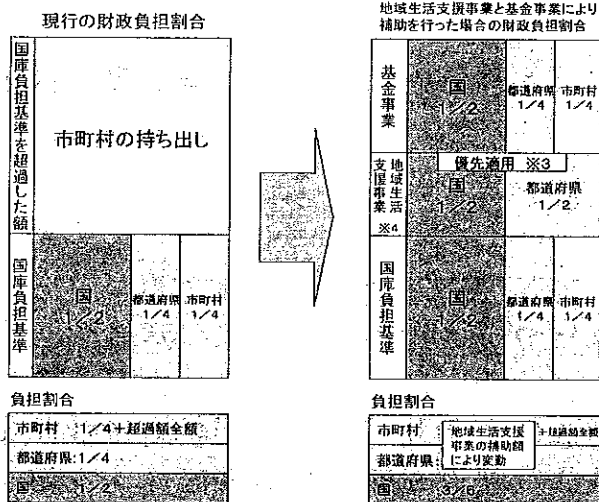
現行の財政負担割合

国庫負担基準を超過した額

市町村の持ち出し

国庫負担基準

国 1／2

都道府県 1／4

市町村 1／4

負担割合

市町村 1／4＋超過額全額

都道府県：1／4

国 1／2

地域生活支援事業と基金事業により補助を行った場合の財政負担割合

基金事業

国 1／2

都道府県 1／4

市町村 1／4

優先適用 ※3

地域生活支援事業 ※4

国 1／2

都道府県 1／2

国庫負担基準

国 1／2

都道府県 1／4

市町村 1／4

負担割合

市町村

地域生活支援事業の補助額により変動

＋超過額全額

都道府県

国 3／8